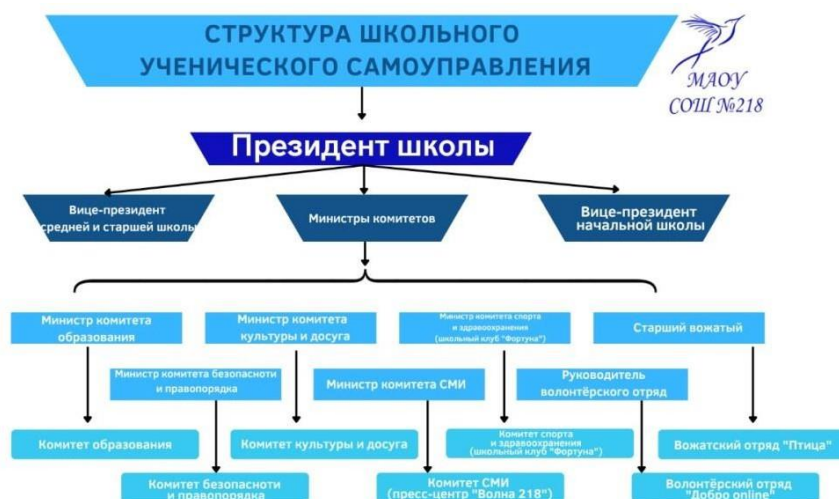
СТРУКТУРА ШКОЛЬНОГО УЧЕНИЧЕСКОГО САМОУПРАВЛЕНИЯ

МАОУ СОШ №218

Президент школы

Вице-президент средней и старшей школы

Министры комитетов

Вице-президент начальной школы

Министр комитета образования

Министр комитета культуры и досуга

Министр комитета спорта и здравоохранения (школьный клуб "Фортуна")

Старший вожатый

Министр комитета безопасноти и правопорядка

Министр комитета СМИ

Руководитель волонтёрского отряд

Комитет образования

Комитет культуры и досуга

Комитет спорта и здравоохранения (школьный клуб "Фортуна")

Вожатский отряд "Птица"

Комитет безопасноти и правопорядка

Комитет СМИ (пресс-центр "Волна 218")

Волонтёрский отряд "Добро online"